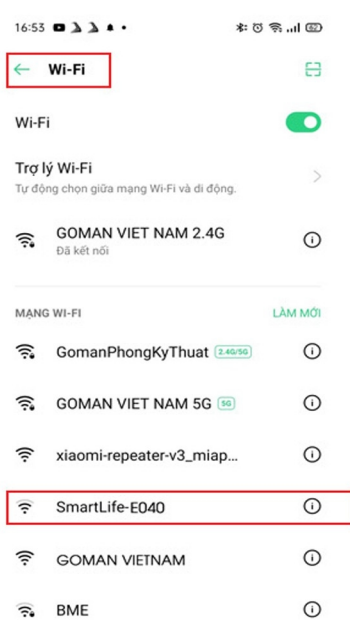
16:53

Wi-Fi

Wi-Fi

Trợ lý Wi-Fi
Tự động chọn giữa mạng Wi-Fi và di động.

GOMAN VIET NAM 2.4G
Đã kết nối

MẠNG WI-FI
LÀM MỚI

GomanPhongKyThuat 2.4G/5G

GOMAN VIET NAM 5G 5G

xiaomi-repeater-v3_miap...

SmartLife-E040

GOMAN VIETNAM

BME